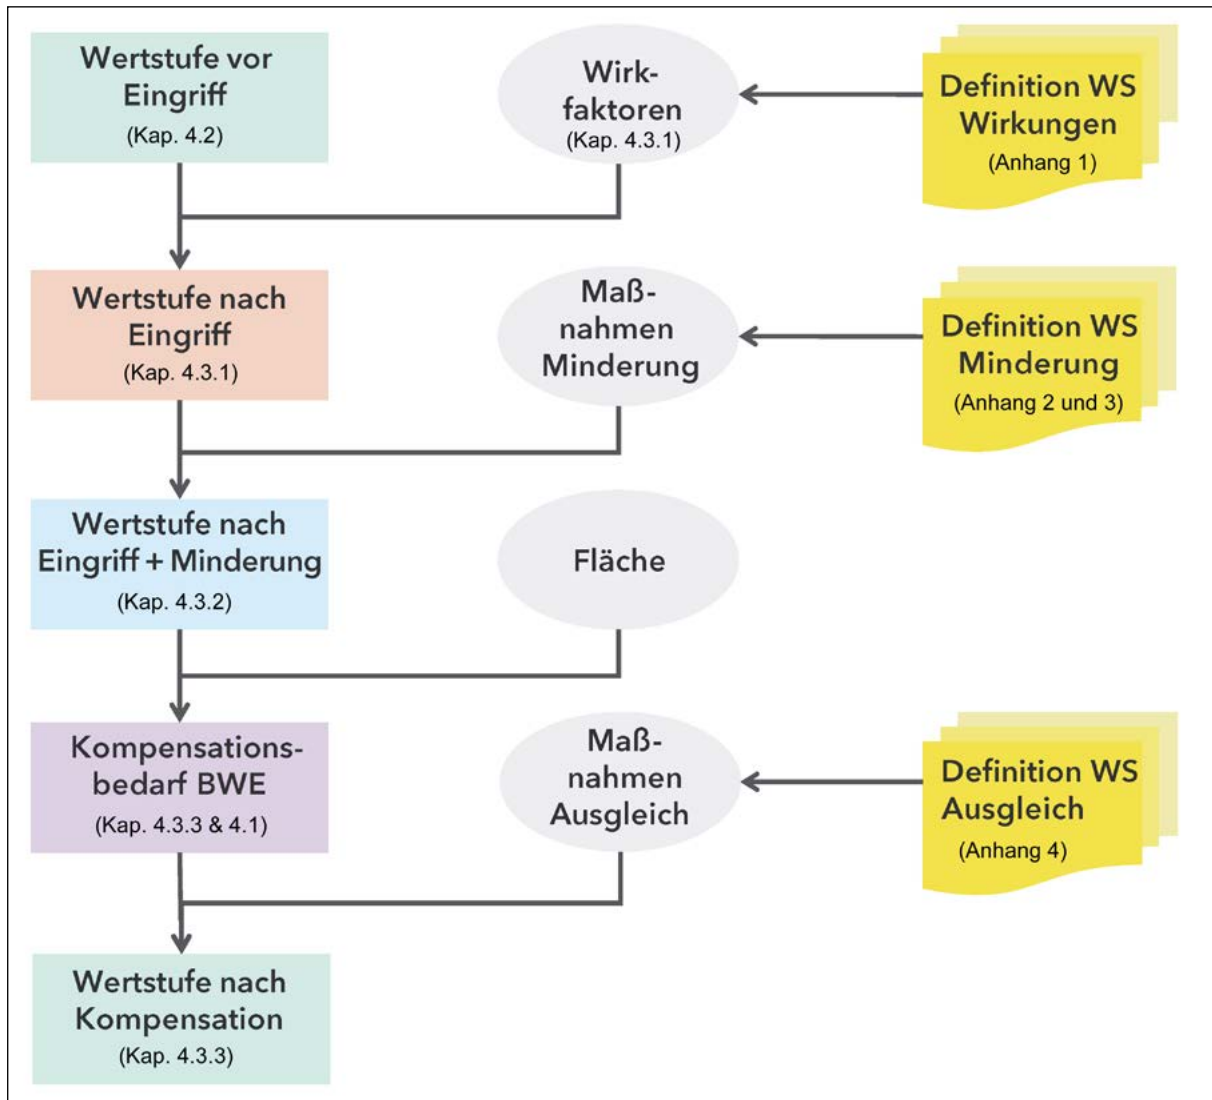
Wertstufe vor Eingriff
(Kap. 4.2)

Wirkfaktoren
(Kap. 4.3.1)

Definition WS Wirkungen
(Anhang 1)

Wertstufe nach Eingriff
(Kap. 4.3.1)

Maßnahmen Minderung

Definition WS Minderung
(Anhang 2 und 3)

Wertstufe nach Eingriff + Minderung
(Kap. 4.3.2)

Fläche

Kompensationsbedarf BWE
(Kap. 4.3.3 & 4.1)

Maßnahmen Ausgleich

Definition WS Ausgleich
(Anhang 4)

Wertstufe nach Kompensation
(Kap. 4.3.3)